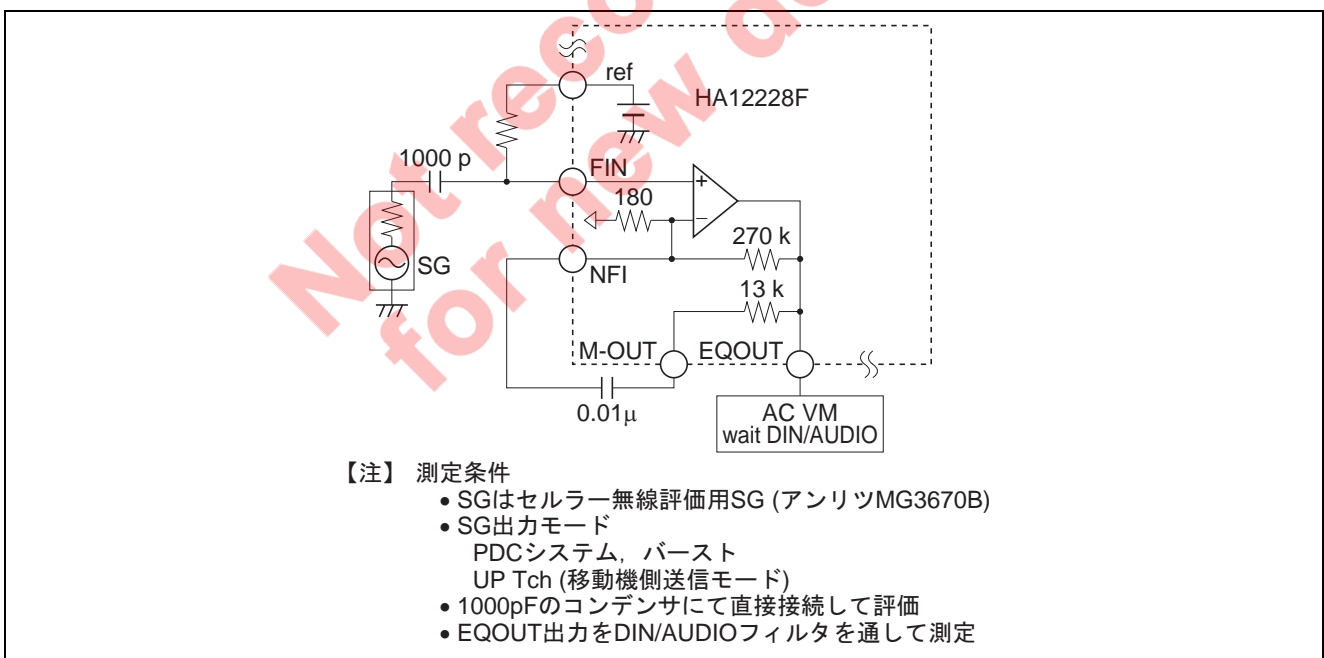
Not recommended for new design

ref
HA12228F
1000 p
FIN
+
−
180
270 k
SG
NFI
13 k
M-OUT
EQOUT
0.01μ
AC VM
wait DIN/AUDIO

【注】 測定条件
• SGはセルラー無線評価用SG (アンリツMG3670B)
• SG出力モード
PDCシステム，バースト
UP Tch (移動機側送信モード)
• 1000pFのコンデンサにて直接接続して評価
• EQOUT出力をDIN/AUDIOフィルタを通して測定